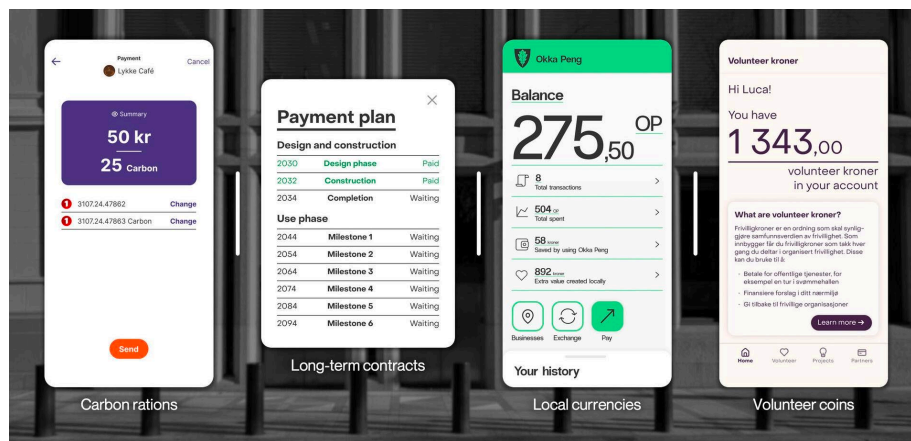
Payment
Lykke Café
Cancel

Summary
50 kr
25 Carbon

3107.24.47862 Change
3107.24.47863 Carbon Change

Send

Carbon rations

Payment plan

Design and construction

| | | |
|---|---|---|
| 2030 | Design phase | Paid |
| 2032 | Construction | Paid |
| 2034 | Completion | Waiting |

Use phase

| | | |
|---|---|---|
| 2044 | Milestone 1 | Waiting |
| 2054 | Milestone 2 | Waiting |
| 2064 | Milestone 3 | Waiting |
| 2074 | Milestone 4 | Waiting |
| 2084 | Milestone 5 | Waiting |
| 2094 | Milestone 6 | Waiting |

Long-term contracts

Okka Peng

Balance
275,50 OP

8 Total transactions
504 OP Total spent
58 kroner Saved by using Okka Peng
892 kroner Extra value created locally

Businesses Exchange Pay

Your history

Local currencies

Volunteer kroner

Hi Luca!
You have
1 343,00
volunteer kroner in your account

What are volunteer kroner?
Frivilligkroner er en ordning som skal synliggjøre samfunnsverdien av frivillighet. Som innbygger får du frivilligkroner som takk hver gang du deltar i organisert frivillighet. Disse kan du bruke til å:
· Betale for offentlige tjenester, for eksempel en tur i svømmehallen
· Finansiere forslag i ditt nærmiljø
· Gi tilbake til frivillige organisasjoner

Learn more →

Home Volunteer Projects Partners

Volunteer coins